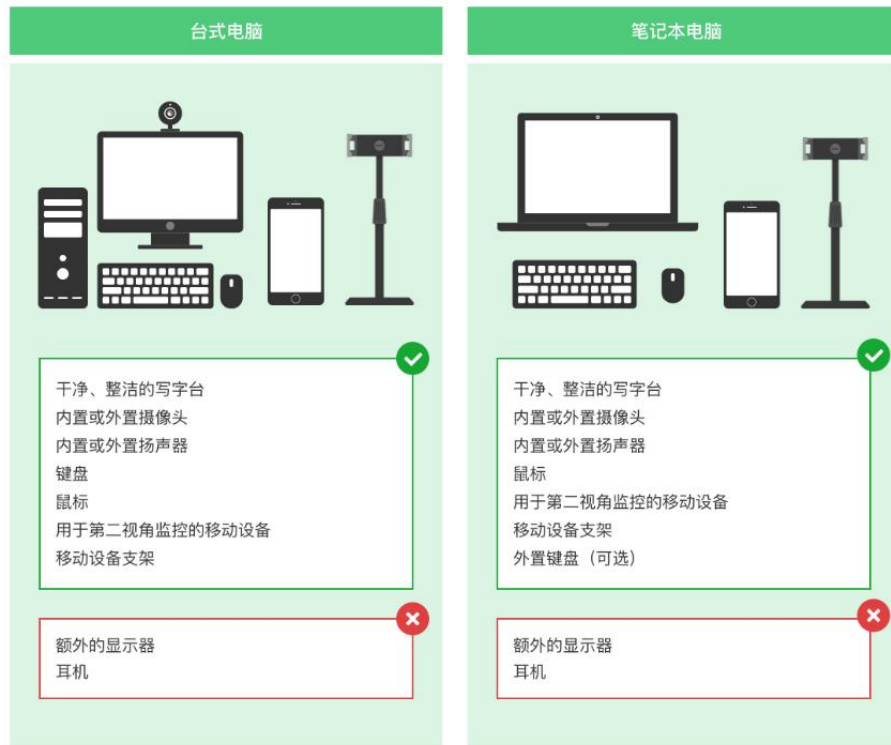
台式电脑

干净、整洁的写字台
内置或外置摄像头
内置或外置扬声器
键盘
鼠标
用于第二视角监控的移动设备
移动设备支架

额外的显示器
耳机

笔记本电脑

干净、整洁的写字台
内置或外置摄像头
内置或外置扬声器
鼠标
用于第二视角监控的移动设备
移动设备支架
外置键盘（可选）

额外的显示器
耳机